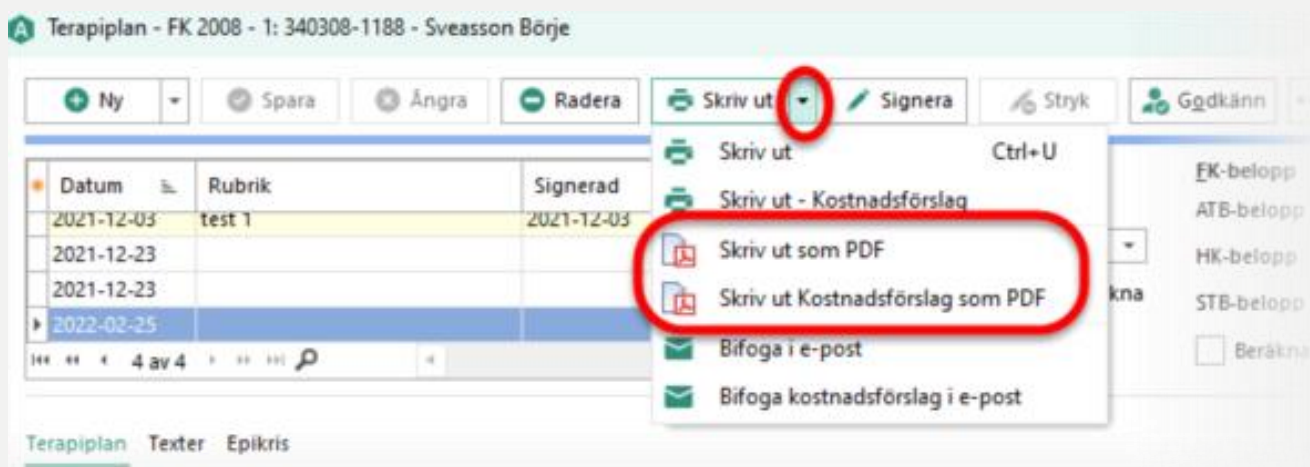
Terapiplan - FK 2008 - 1: 340308-1188 - Sveasson Börje

Ny | Spara | Ångra | Radera | Skriv ut | Signera | Stryk | Godkänn

| Datum | Rubrik | Signerad |
|---|---|---|
| 2021-12-03 | test 1 | 2021-12-03 |
| 2021-12-23 | | |
| 2021-12-23 | | |
| 2022-02-25 | | |

4 av 4

Skriv ut Ctrl+U
Skriv ut - Kostnadsförslag
Skriv ut som PDF
Skriv ut Kostnadsförslag som PDF
Bifoga i e-post
Bifoga kostnadsförslag i e-post

kna

FK-belopp
ATB-belopp
HK-belopp
STB-belopp
Beräkna

Terapiplan Texter Epikris